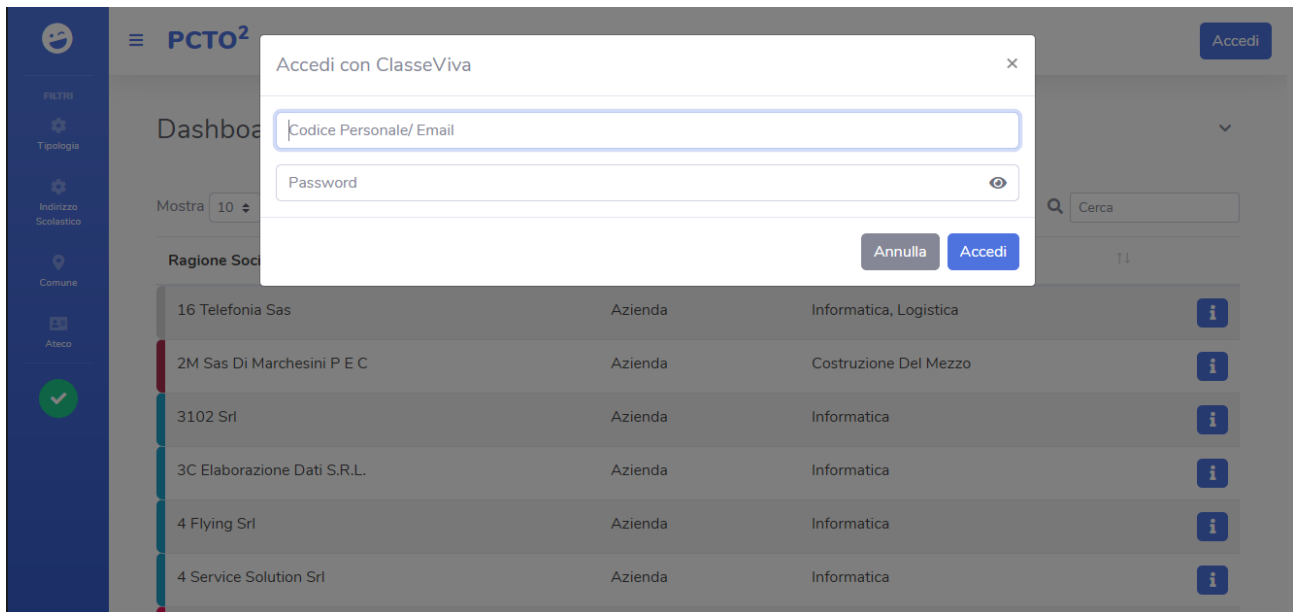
FILTRI
Tipologia
Indirizzo Scolastico
Comune
Ateco

PCTO$^2$

Accedi

Dashboa

Mostra 10

Cerca

Ragione Soci

Accedi con ClasseViva
×
Codice Personale/ Email
Password
Annulla
Accedi

| | | | |
|---|---|---|---|
| 16 Telefonia Sas | Azienda | Informatica, Logistica | i |
| 2M Sas Di Marchesini P E C | Azienda | Costruzione Del Mezzo | i |
| 3102 Srl | Azienda | Informatica | i |
| 3C Elaborazione Dati S.R.L. | Azienda | Informatica | i |
| 4 Flying Srl | Azienda | Informatica | i |
| 4 Service Solution Srl | Azienda | Informatica | i |